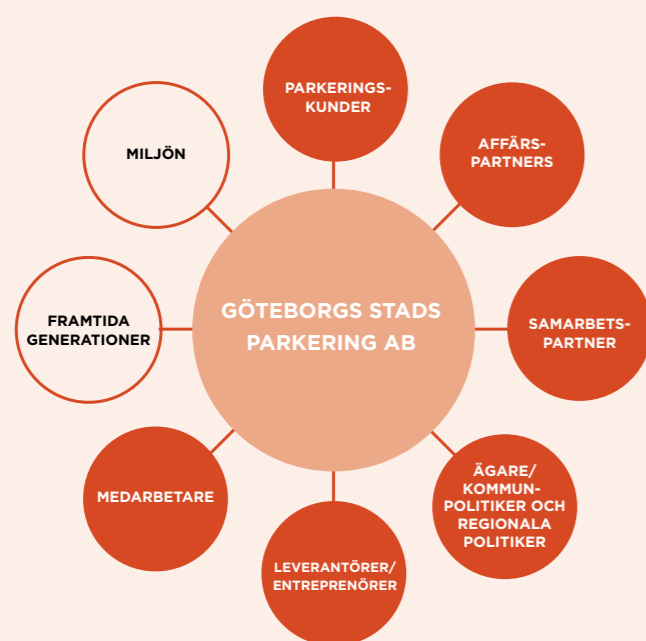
GÖTEBORGS STADS PARKERING AB

PARKERINGS-KUNDER

AFFÄRS-PARTNERS

SAMARBETS-PARTNER

ÄGARE/ KOMMUN-POLITIKER OCH REGIONALA POLITIKER

LEVERANTÖRER/ ENTREPRENÖRER

MEDARBETARE

FRAMTIDA GENERATIONER

MILJÖN